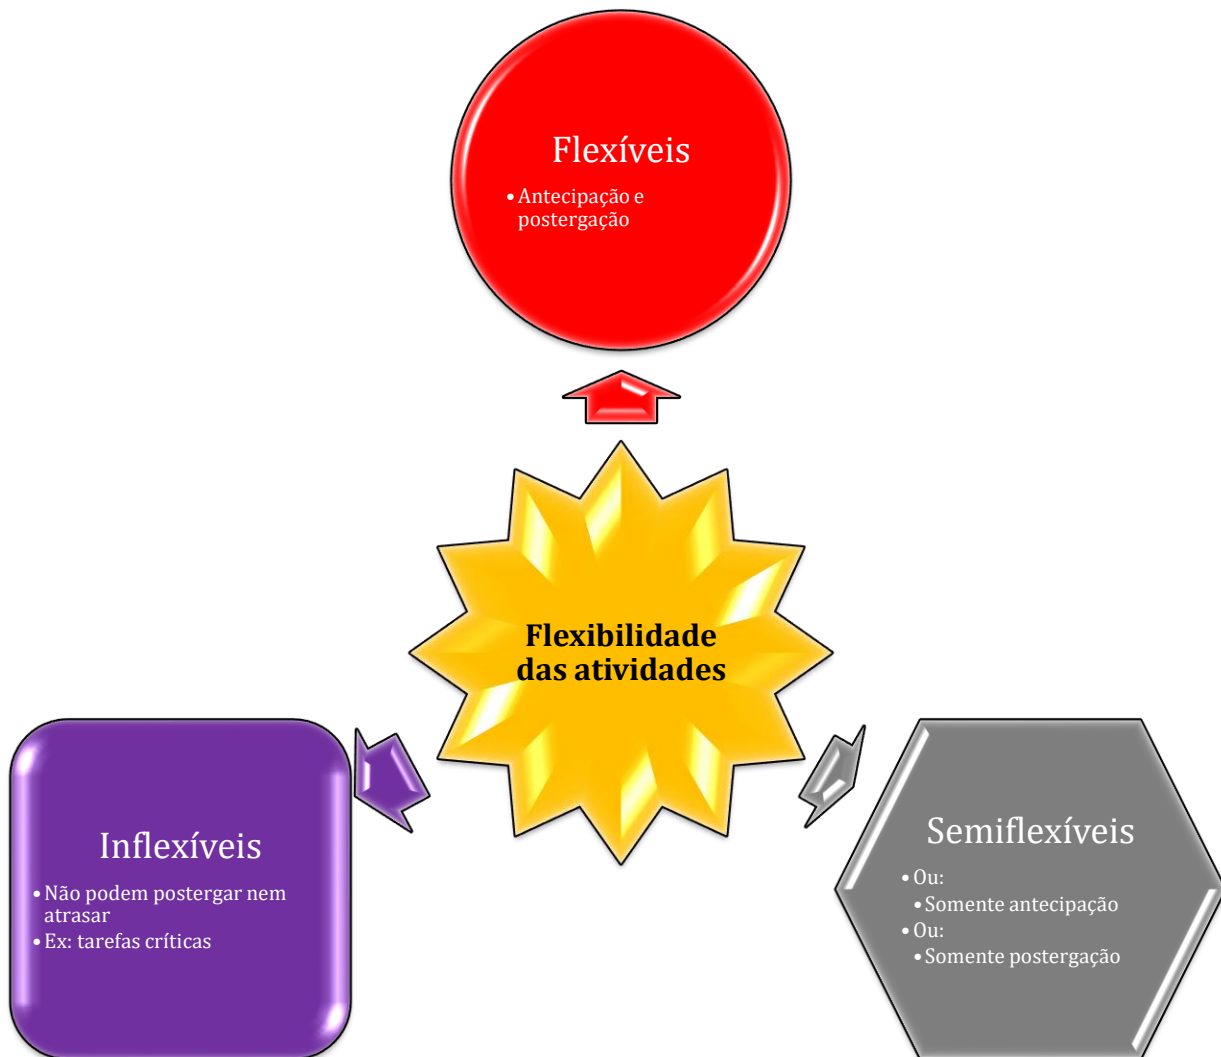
Flexíveis

• Antecipação e postergação

Flexibilidade das atividades

Inflexíveis

• Não podem postergar nem atrasar
• Ex: tarefas críticas

Semiflexíveis

• Ou:
  • Somente antecipação
• Ou:
  • Somente postergação